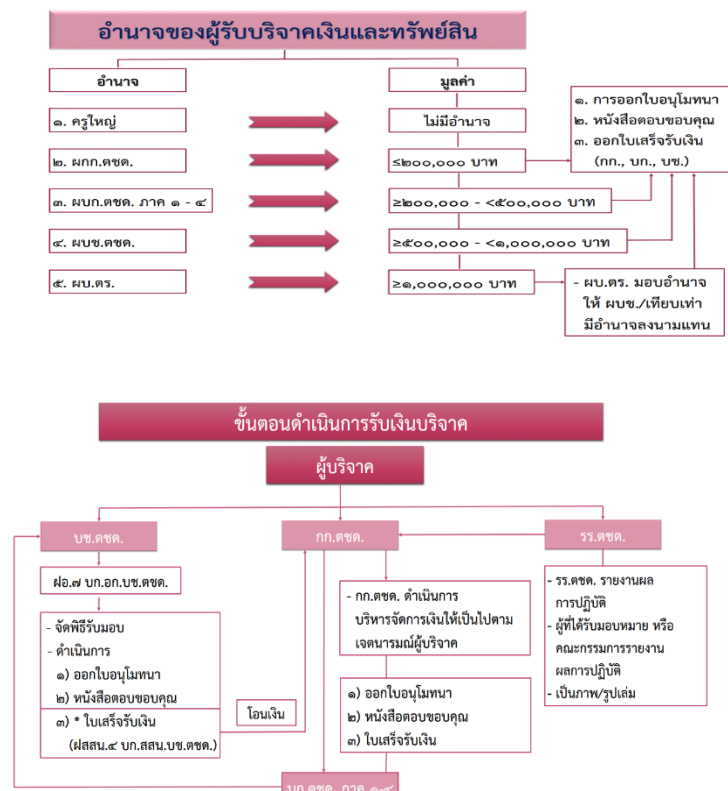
อำนาจของผู้รับบริจาคเงินและทรัพย์สิน

อำนาจ

มูลค่า

๑. ครูใหญ่

ไม่มีอำนาจ

๒. ผกก.ตชด.

≤๒๐๐,๐๐๐ บาท

๓. ผบก.ตชด. ภาค ๑ - ๔

≥๒๐๐,๐๐๐ - <๕๐๐,๐๐๐ บาท

๔. ผบช.ตชด.

≥๕๐๐,๐๐๐ - <๑,๐๐๐,๐๐๐ บาท

๕. ผบ.ตร.

≥๑,๐๐๐,๐๐๐ บาท

๑. การออกใบอนุโมทนา
๒. หนังสือตอบขอบคุณ
๓. ออกใบเสร็จรับเงิน (กก., บก., บช.)

- ผบ.ตร. มอบอำนาจให้ ผบช./เทียบเท่า มีอำนาจลงนามแทน

ขั้นตอนดำเนินการรับเงินบริจาค

ผู้บริจาค

บช.ตชด.

กก.ตชด.

รร.ตชด.

ฝอ.๗ บก.อก.บช.ตชด.

- จัดพิธีรับมอบ
- ดำเนินการ
๑) ออกใบอนุโมทนา
๒) หนังสือตอบขอบคุณ
๓) * ใบเสร็จรับเงิน (ฝสสน.๔ บก.สสน.บช.ตชด.)

โอนเงิน

- กก.ตชด. ดำเนินการบริหารจัดการเงินให้เป็นไปตามเจตนารมณ์ผู้บริจาค

๑) ออกใบอนุโมทนา
๒) หนังสือตอบขอบคุณ
๓) ใบเสร็จรับเงิน

- รร.ตชด. รายงานผลการปฏิบัติ
- ผู้ที่ได้รับมอบหมาย หรือ คณะกรรมการรายงานผลการปฏิบัติ
- เป็นภาพ/รูปเล่ม

บก.ตชด. ภาค ๑-๔